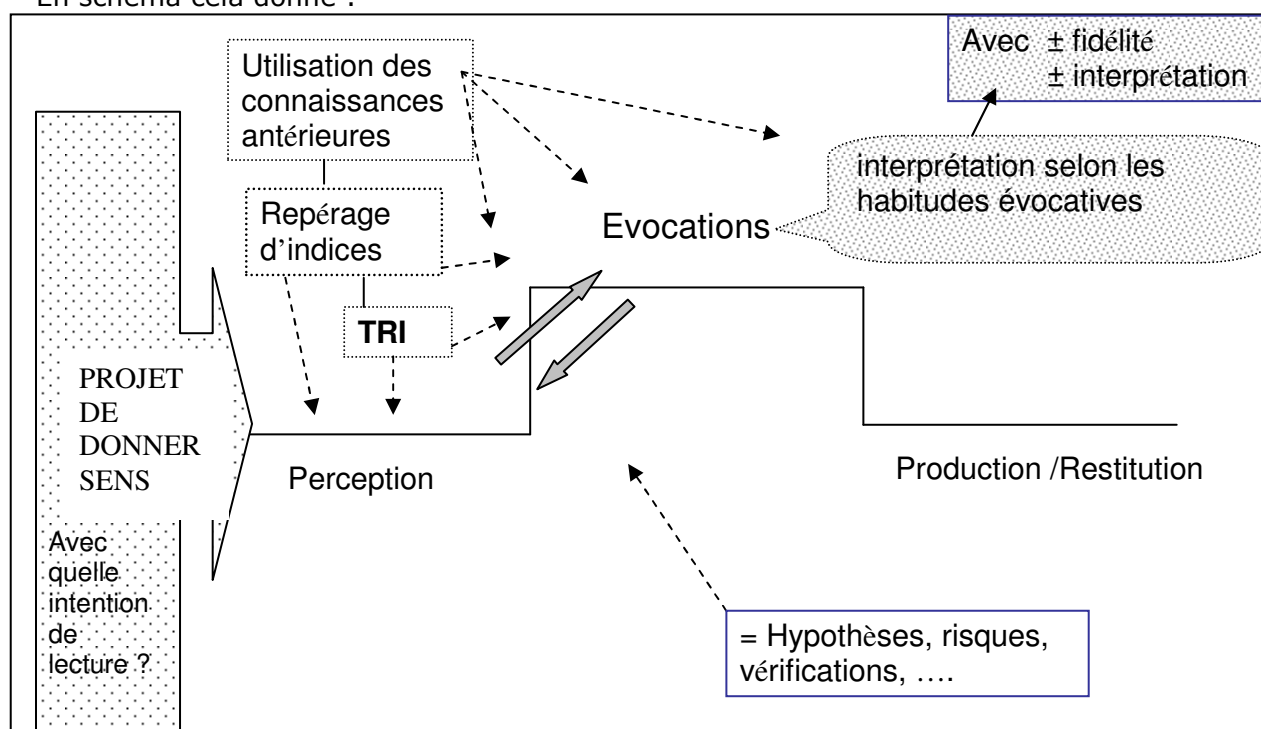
En schéma cela donne :

Avec ± fidélité
± interprétation

Utilisation des connaissances antérieures

interprétation selon les habitudes évocatives

Repérage d'indices

Evocations

TRI

PROJET DE DONNER SENS

Avec quelle intention de lecture ?

Perception

Production /Restitution

= Hypothèses, risques, vérifications, ….